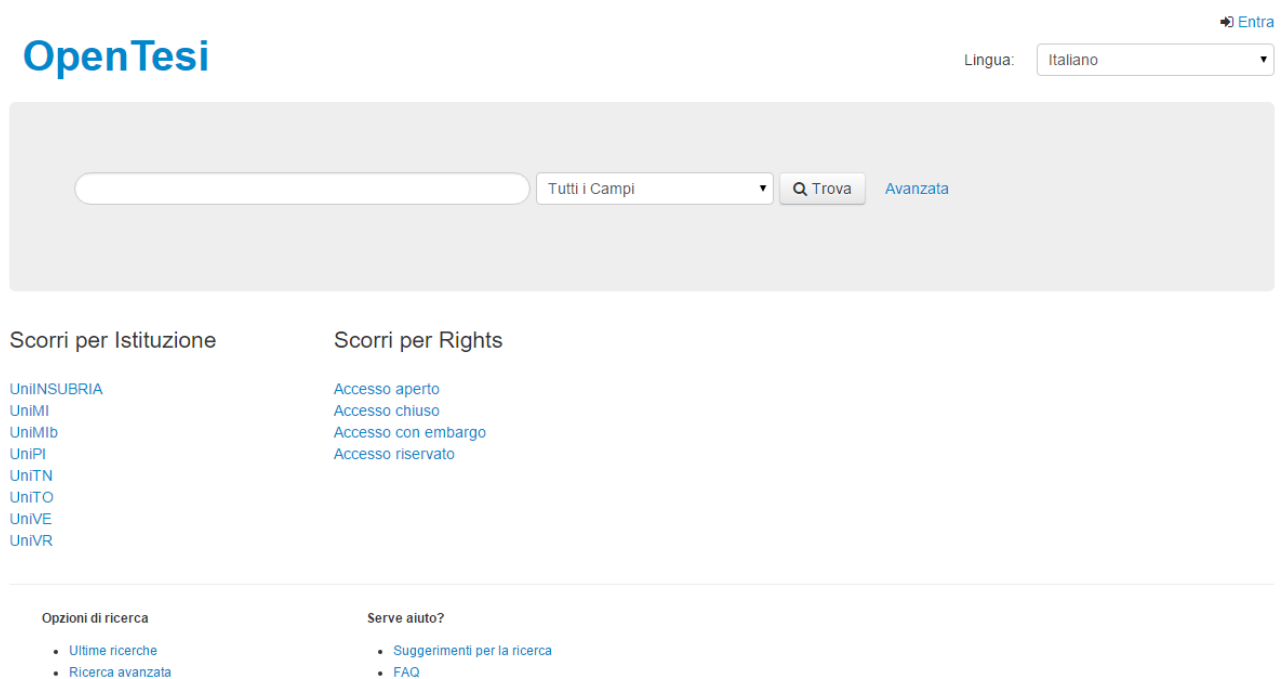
Entra

OpenTesi

Lingua: Italiano

Tutti i Campi

Trova

Avanzata

Scorri per Istituzione

UniINSUBRIA
UniMI
UniMIb
UniPI
UniTN
UniTO
UniVE
UniVR

Scorri per Rights

Accesso aperto
Accesso chiuso
Accesso con embargo
Accesso riservato

Opzioni di ricerca

- Ultime ricerche
- Ricerca avanzata

Serve aiuto?

- Suggerimenti per la ricerca
- FAQ